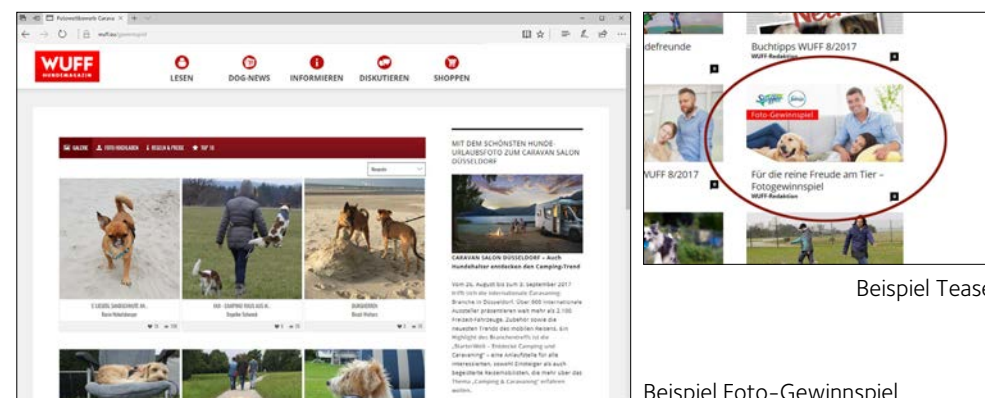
Fotowettbewerb Caravan
wuff.eu/gewinnspiel

WUFF HUNDEMAGAZIN
LESEN
DOG-NEWS
INFORMIEREN
DISKUTIEREN
SHOPPEN

GALERIE
FOTO HOCHLADEN
REGELN & PREISE
TOP 10

Neueste

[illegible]
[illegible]

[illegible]
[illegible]

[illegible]
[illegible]

MIT DEM SCHÖNSTEN HUNDE-URLAUBSFOTO ZUM CARAVAN SALON DÜSSELDORF

CARAVAN SALON DÜSSELDORF – Auch Hundehalter entdecken den Camping-Trend

Vom 26. August bis zum 3. September 2017 trifft sich die internationale Caravaning-Branche in Düsseldorf. Über 600 internationale Aussteller präsentieren weit mehr als 2.100 Freizeit-Fahrzeuge, Zubehör sowie die neuesten Trends des mobilen Reisens. Ein Highlight des Branchentreffs ist die „StarterWelt – Entdecke Camping und Caravaning" – eine Anlaufstelle für alle Interessierten, sowohl Einsteiger als auch begeisterte Reisemobilisten, die mehr über das Thema „Camping & Caravaning" erfahren wollen.

defreunde
Buchtipps WUFF 8/2017
WUFF 8/2017
Foto-Gewinnspiel
Für die reine Freude am Tier – Fotogewinnspiel
WUFF-Redaktion

Beispiel Tease

Beispiel Foto-Gewinnspiel